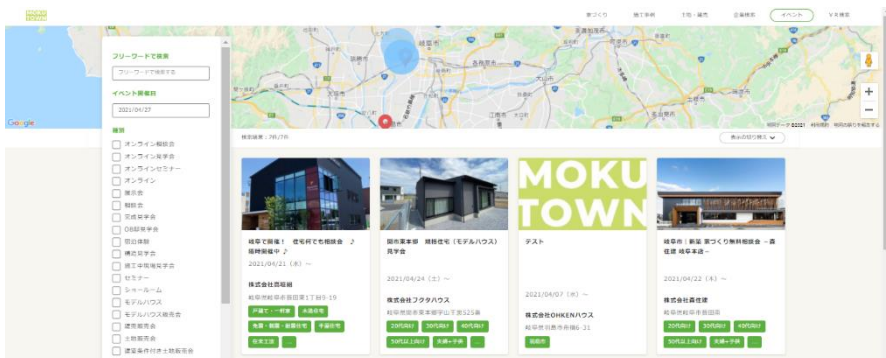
家づくり 施工事例 土地・建売 企業検索 イベント VR検索

Google

フリーワードで検索
フリーワードで検索する

イベント開催日
2021/04/27

種別
オンライン相談会
オンライン見学会
オンラインセミナー
オンライン
展示会
相談会
完成見学会
OB邸見学会
宿泊体験
構造見学会
建て中現場見学会
セミナー
ショールーム
モデルハウス
モデルハウス販売会
建売販売会
土地販売会
建築条件付き土地販売会

検索結果：7件/7件

表示の切り替え

岐阜で開催！ 住宅祭でも相談会 ♪ 随時開催中 ♪
2021/04/21 (水) 〜
株式会社西垣組
岐阜県岐阜市芥見東1丁目9-19
戸建て・一軒家 木造住宅
免震・耐震・耐震住宅 平屋住宅
自然工法 ...

関市東本郷 規格住宅（モデルハウス）見学会
2021/04/24 (土) 〜
株式会社フクダハウス
岐阜県関市東本郷字山下前525番
20代向け 30代向け 40代向け
50代以上向け 夫婦＋子供 ...

MOKU TOWN
テスト
2021/04/07 (水) 〜
株式会社OHKENハウス
岐阜県羽島市舟橋6-31
羽島市

岐阜市｜新築 家づくり無料相談会 ～森住建 岐阜本店～
2021/04/22 (木) 〜
株式会社森住建
岐阜県岐阜市鷺山
20代向け 30代向け 40代向け
50代以上向け 夫婦＋子供 ...